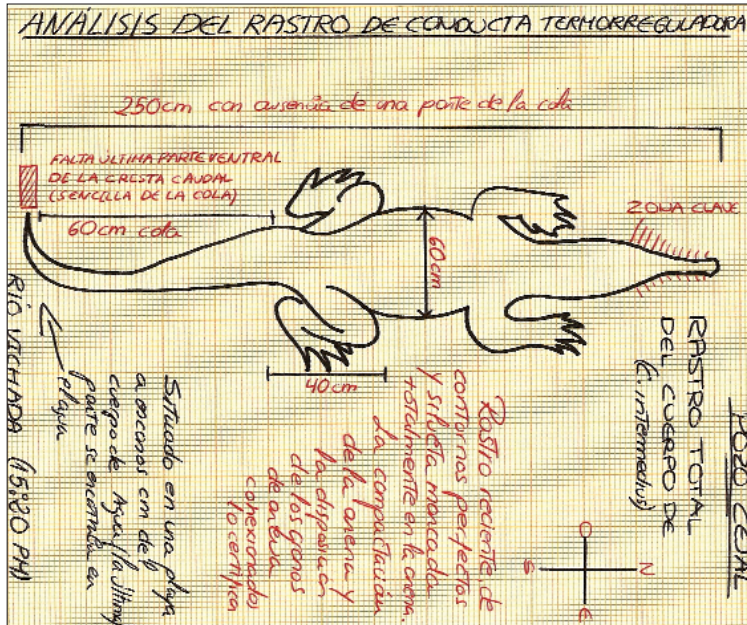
ANÁLISIS DEL RASTRO DE CONDUCTA TERMORREGULADORA

250cm con ausencia de una parte de la cola

FALTA ÚLTIMA PARTE VENTRAL DE LA CRESTA CAUDAL (SENCILLA DE LA COLA)

60cm cola

ZONA CLAVE

60cm

40cm

RÍO VICHADA (15:30 PM)

Situado en una playa a escasos cm del cuerpo de agua (la última parte se encontraba en el agua

Rastro reciente de contornos perfectos y silueta marcada totalmente en la arena. La compactación de la arena y la disposición de los granos de arena coherentes lo certifica

RASTRO TOTAL DEL CUERPO DE (C. intermedius)

POZO CEJAL

O
S
N
E